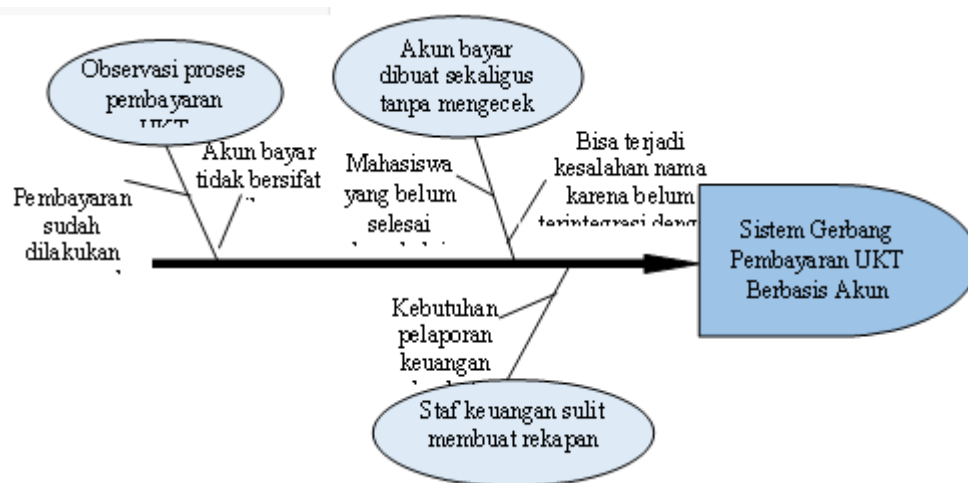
Observasi proses pembayaran UKT

Akun bayar dibuat sekaligus tanpa mengecek

Akun bayar tidak bersifat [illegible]

Mahasiswa yang belum selesai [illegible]

Bisa terjadi kesalahan nama karena belum terintegrasi deng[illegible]

Pembayaran sudah dilakukan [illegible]

Sistem Gerbang Pembayaran UKT Berbasis Akun

Kebutuhan pelaporan keuangan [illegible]

Staf keuangan sulit membuat rekapan